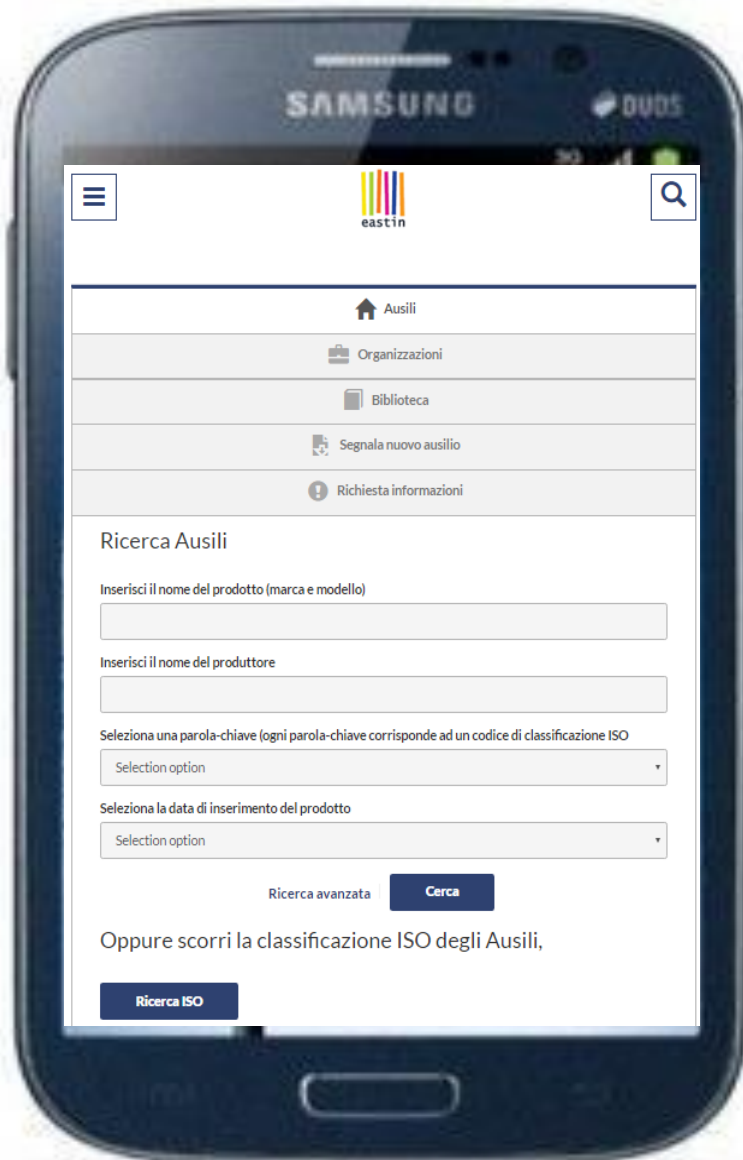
SAMSUNG

DUOS

eastin

Ausili

Organizzazioni

Biblioteca

Segnala nuovo ausilio

Richiesta informazioni

Ricerca Ausili

Inserisci il nome del prodotto (marca e modello)

Inserisci il nome del produttore

Seleziona una parola-chiave (ogni parola-chiave corrisponde ad un codice di classificazione ISO

Selection option

Seleziona la data di inserimento del prodotto

Selection option

Ricerca avanzata

Cerca

Oppure scorri la classificazione ISO degli Ausili,

Ricerca ISO